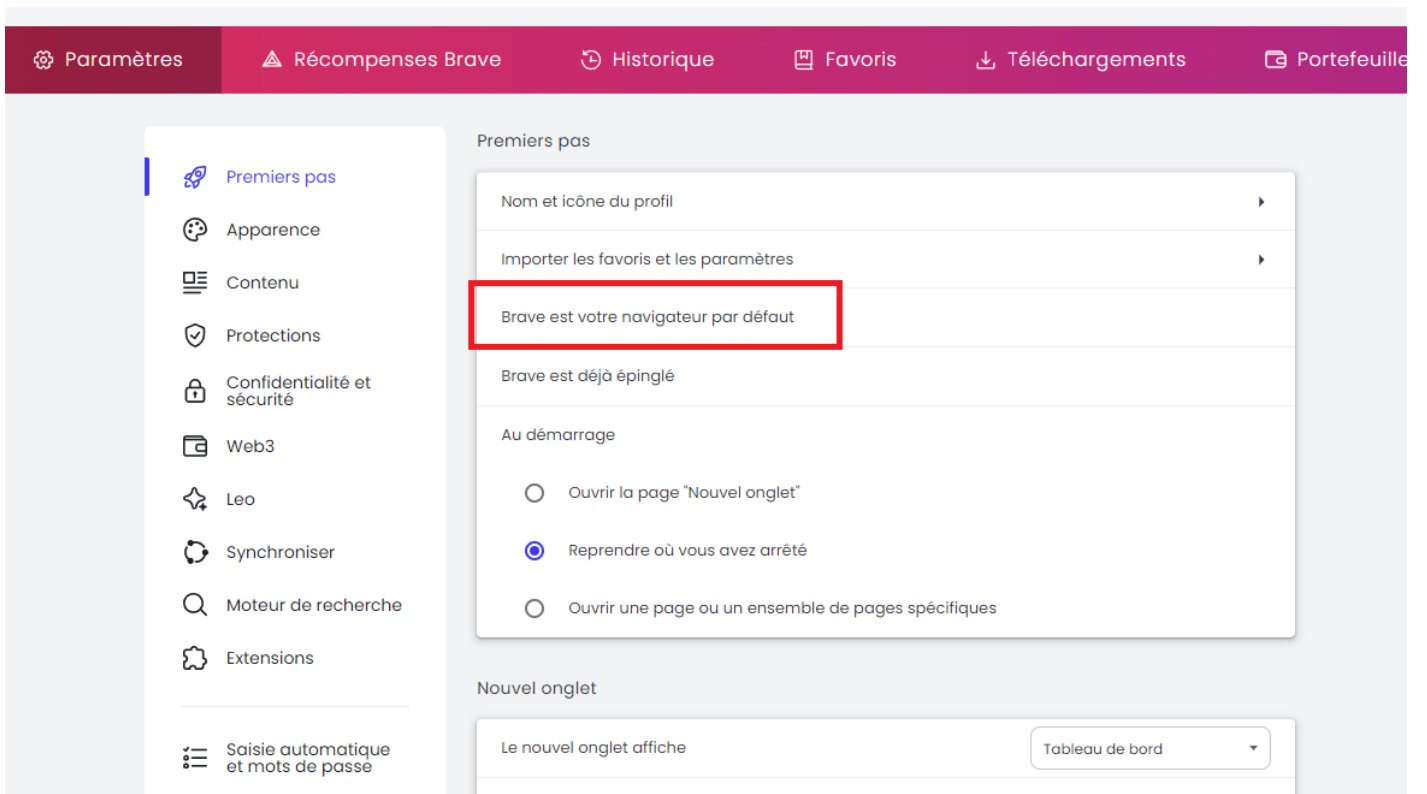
Paramètres Récompenses Brave Historique Favoris Téléchargements Portefeuille

Premiers pas
Apparence
Contenu
Protections
Confidentialité et sécurité
Web3
Leo
Synchroniser
Moteur de recherche
Extensions
Saisie automatique et mots de passe

Premiers pas

Nom et icône du profil

Importer les favoris et les paramètres

Brave est votre navigateur par défaut

Brave est déjà épinglé

Au démarrage

Ouvrir la page "Nouvel onglet"

Reprendre où vous avez arrêté

Ouvrir une page ou un ensemble de pages spécifiques

Nouvel onglet

Le nouvel onglet affiche

Tableau de bord